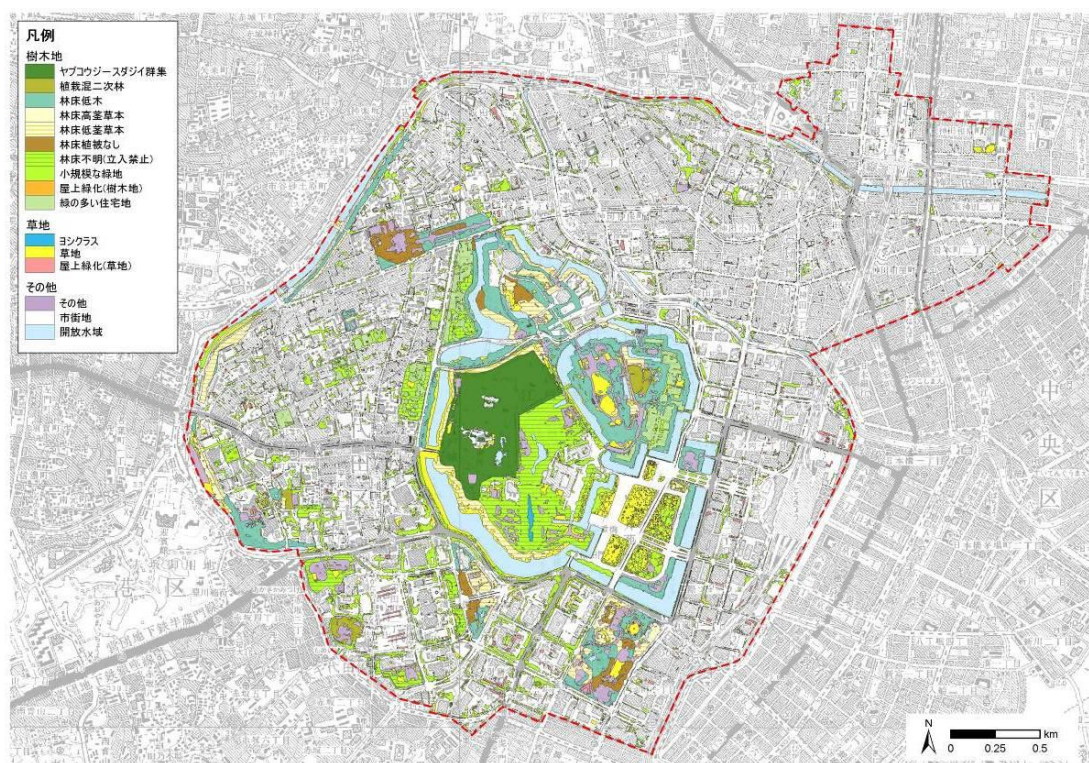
凡例
樹木地
ヤブコウジースダジイ群集
植栽混二次林
林床低木
林床高茎草本
林床低茎草本
林床植被なし
林床不明(立入禁止)
小規模な緑地
屋上緑化(樹木地)
緑の多い住宅地
草地
ヨシクラス
草地
屋上緑化(草地)
その他
その他
市街地
開放水域

中
央
区

港
区

N
0 0.25 0.5 km